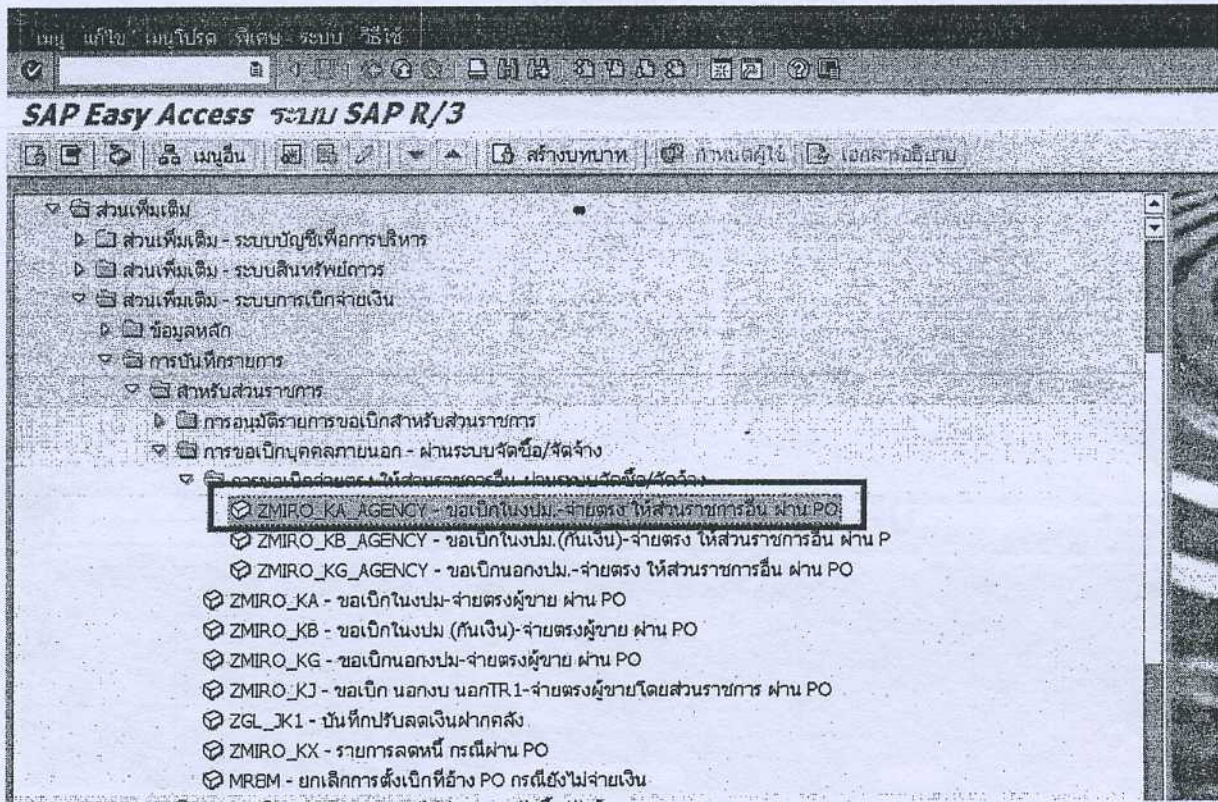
เมนู แก้ไข เมนูโปรด พิเศษ ระบบ วิธีใช้

SAP Easy Access ระบบ SAP R/3

เมนูอื่น สร้างบทบาท กำหนดผู้ใช้ เอกสารอธิบาย

ส่วนเพิ่มเติม
ส่วนเพิ่มเติม - ระบบบัญชีเพื่อการบริหาร
ส่วนเพิ่มเติม - ระบบสินทรัพย์ถาวร
ส่วนเพิ่มเติม - ระบบการเบิกจ่ายเงิน
ข้อมูลหลัก
การบันทึกรายการ
สำหรับส่วนราชการ
การอนุมัติรายการขอเบิกสำหรับส่วนราชการ
การขอเบิกบุคคลภายนอก - ผ่านระบบจัดซื้อ/จัดจ้าง
การขอเบิกจ่ายตรง ให้ส่วนราชการอื่น ผ่านระบบจัดซื้อ/จัดจ้าง
ZMIRO_KA_AGENCY - ขอเบิกในงปม.-จ่ายตรง ให้ส่วนราชการอื่น ผ่าน PO
ZMIRO_KB_AGENCY - ขอเบิกในงปม.(กันเงิน)-จ่ายตรง ให้ส่วนราชการอื่น ผ่าน P
ZMIRO_KG_AGENCY - ขอเบิกนอกงปม.-จ่ายตรง ให้ส่วนราชการอื่น ผ่าน PO
ZMIRO_KA - ขอเบิกในงปม-จ่ายตรงผู้ขาย ผ่าน PO
ZMIRO_KB - ขอเบิกในงปม (กันเงิน)-จ่ายตรงผู้ขาย ผ่าน PO
ZMIRO_KG - ขอเบิกนอกงปม-จ่ายตรงผู้ขาย ผ่าน PO
ZMIRO_KJ - ขอเบิก นอกงบ นอกTR1-จ่ายตรงผู้ขายโดยส่วนราชการ ผ่าน PO
ZGL_JK1 - บันทึกปรับลดเงินฝากคลัง
ZMIRO_KX - รายการลดหนี้ กรณีผ่าน PO
MR8M - ยกเลิกการตั้งเบิกที่อ้าง PO กรณียังไม่จ่ายเงิน